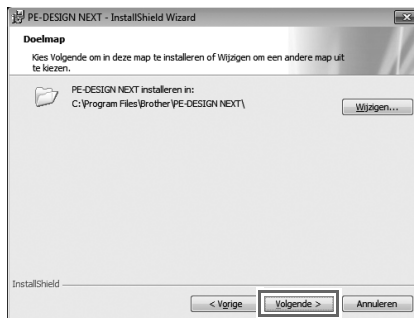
PE-DESIGN NEXT - InstallShield Wizard

Doelmap

Kies Volgende om in deze map te installeren of Wijzigen om een andere map uit te kiezen.

PE-DESIGN NEXT installeren in:
C:\Program Files\Brother\PE-DESIGN NEXT\

Wijzigen...

InstallShield

< Vorige

Volgende >

Annuleren